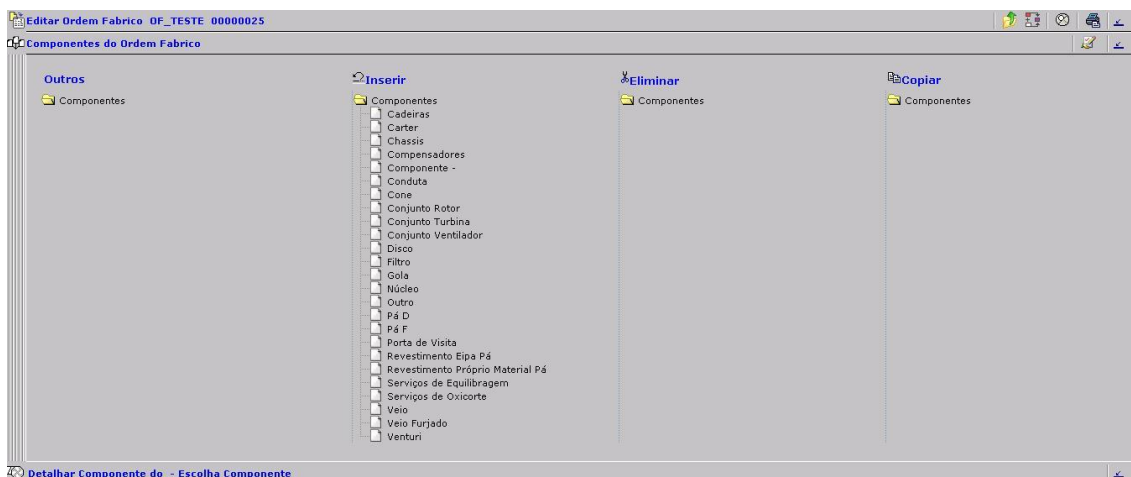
Editar Ordem Fabrico OF_TESTE 00000025

Componentes do Ordem Fabrico

Outros

Componentes

Inserir

Componentes
Cadeiras
Carter
Chassis
Compensadores
Componente -
Conduta
Cone
Conjunto Rotor
Conjunto Turbina
Conjunto Ventilador
Disco
Filtro
Gola
Núcleo
Outro
Pá D
Pá F
Porta de Visita
Revestimento Eipa Pá
Revestimento Próprio Material Pá
Serviços de Equilibragem
Serviços de Oxicorte
Veio
Veio Furjado
Venturi

Eliminar

Componentes

Copiar

Componentes

Detalhar Componente do - Escolha Componente